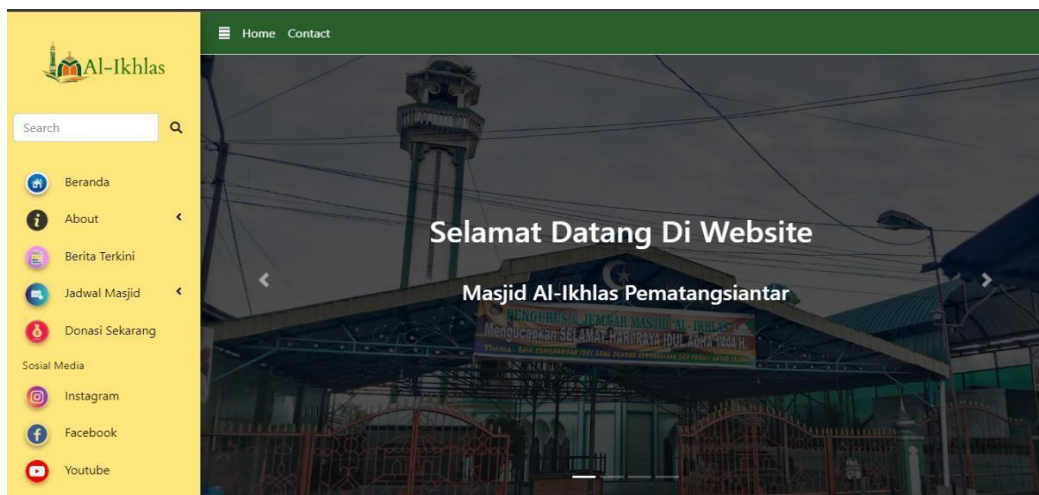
Al-Ikhlas

Search

Beranda

About

Berita Terkini

Jadwal Masjid

Donasi Sekarang

Sosial Media

Instagram

Facebook

Youtube

Home Contact

Selamat Datang Di Website

Masjid Al-Ikhlas Pematangsiantar

PENGURUS & JEMAAH MASJID AL-IKHLAS
Mengucapkan SELAMAT HARI RAYA IDUL ADHA 1444 H.
Thema: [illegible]